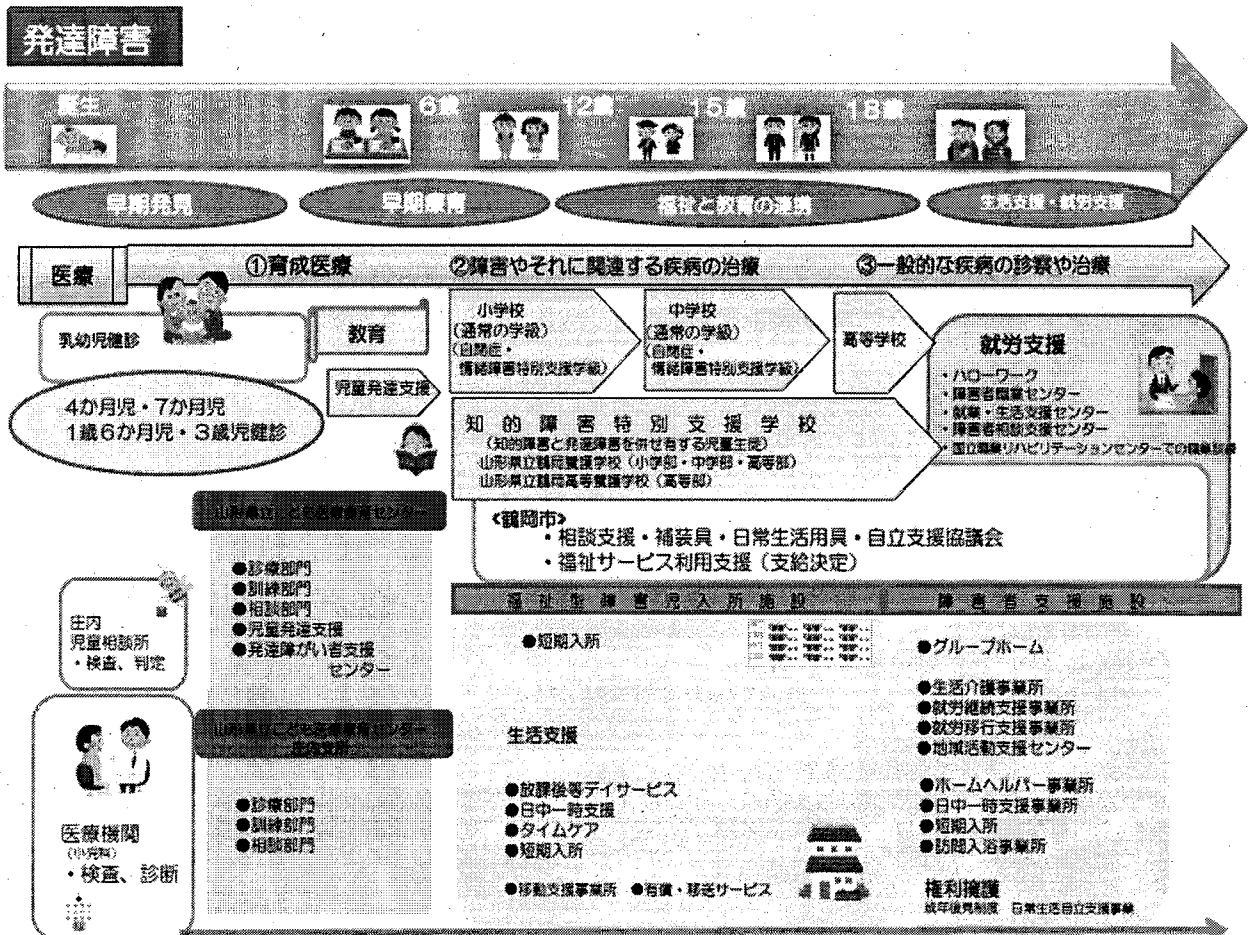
発達障害

誕生　6歳　12歳　15歳　18歳

早期発見　早期療育　福祉と教育の連携　生活支援・就労支援

医療　①育成医療　②障害やそれに関連する疾病の治療　③一般的な疾病の診察や治療

乳幼児健診

4か月児・7か月児
1歳6か月児・3歳児健診

教育

児童発達支援

小学校
(通常の学級)
(自閉症・情緒障害特別支援学級)

中学校
(通常の学級)
(自閉症・情緒障害特別支援学級)

高等学校

就労支援
・ハローワーク
・障害者職業センター
・就業・生活支援センター
・障害者相談支援センター
・国立職業リハビリテーションセンターでの職業訓練

知的障害特別支援学校
(知的障害と発達障害を併せ有する児童生徒)
山形県立鶴岡養護学校（小学部・中学部・高等部）
山形県立鶴岡高等養護学校（高等部）

山形県立こども医療療育センター

●診療部門
●訓練部門
●相談部門
●児童発達支援
●発達障がい者支援センター

庄内児童相談所
・検査、判定

<鶴岡市>
・相談支援・補装具・日常生活用具・自立支援協議会
・福祉サービス利用支援（支給決定）

福祉型障害児入所施設

障害者支援施設

●短期入所

●グループホーム

●生活介護事業所
●就労継続支援事業所
●就労移行支援事業所
●地域活動支援センター

山形県立こども医療療育センター庄内支所

●診療部門
●訓練部門
●相談部門

生活支援

●放課後等デイサービス
●日中一時支援
●タイムケア
●短期入所

●ホームヘルパー事業所
●日中一時支援事業所
●短期入所
●訪問入浴事業所

医療機関
(小児科)
・検査、診断

●移動支援事業所　●有償・移送サービス

権利擁護
成年後見制度　日常生活自立支援事業